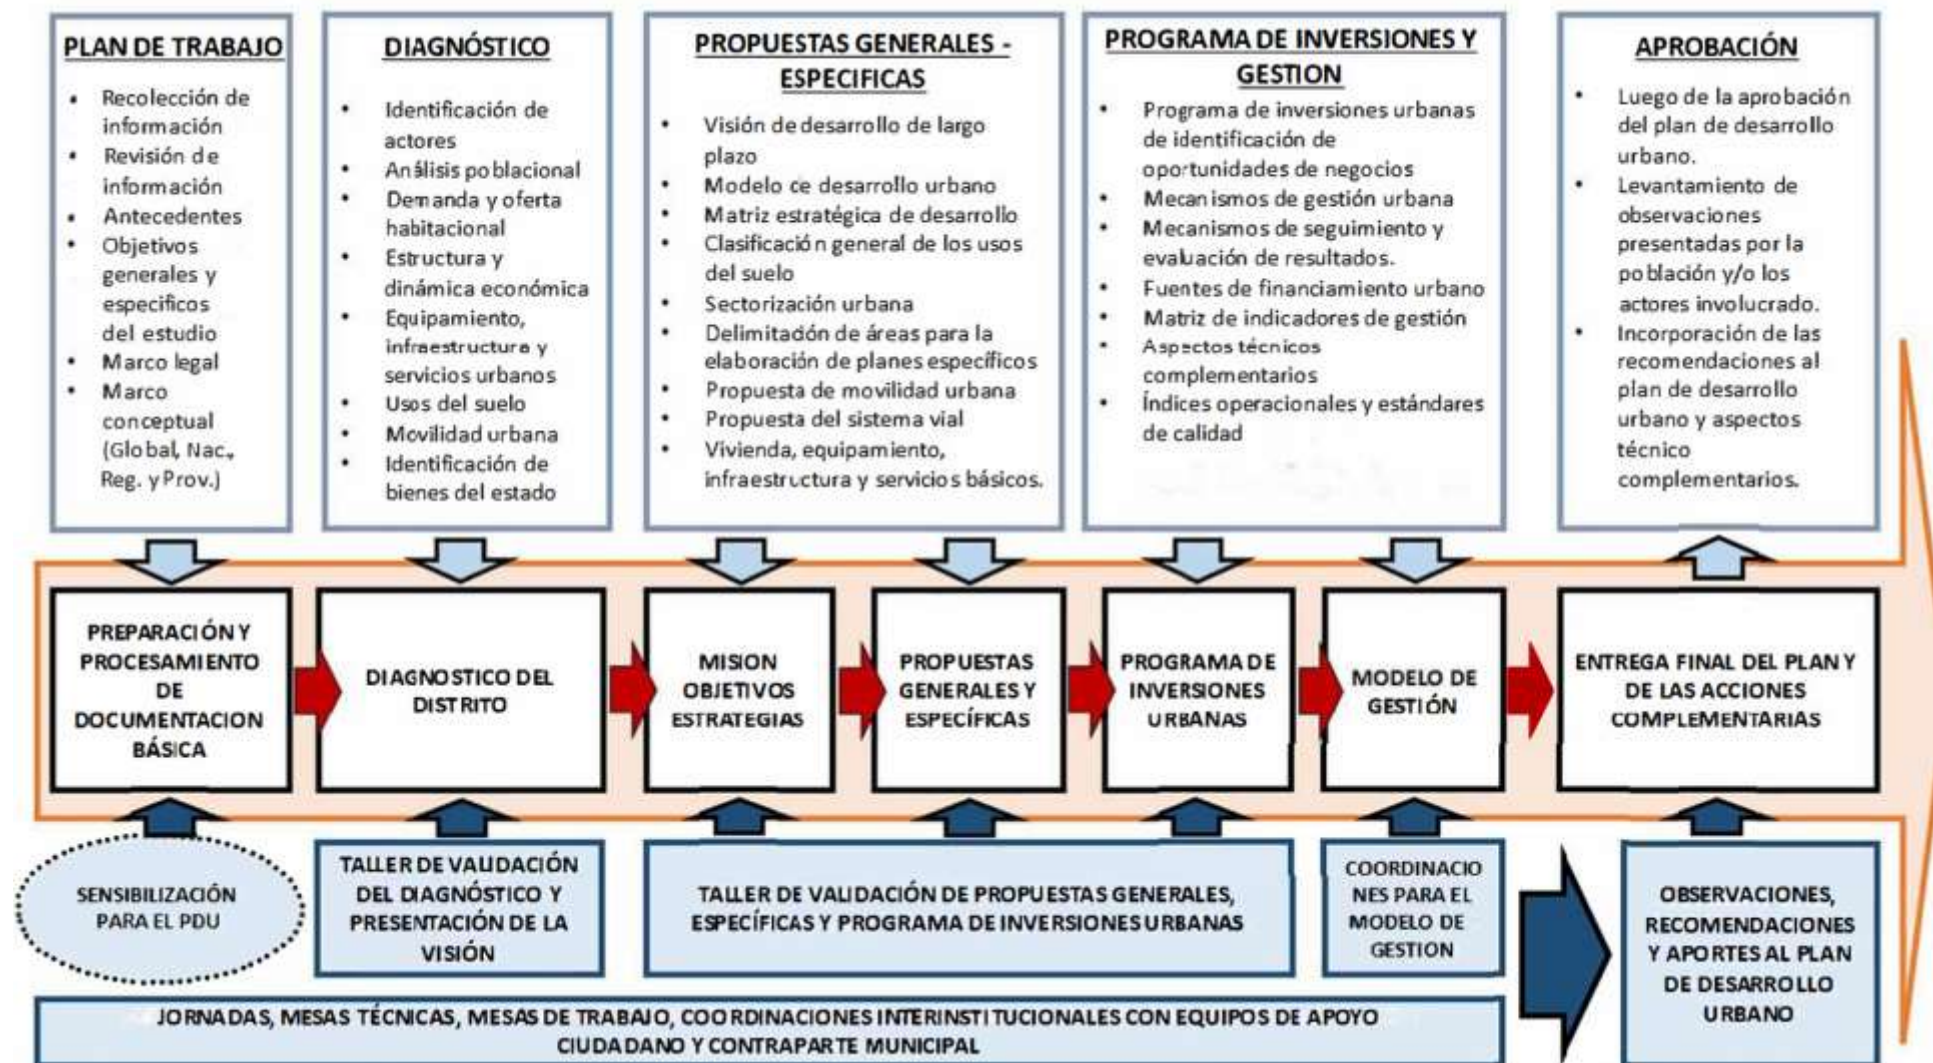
PLAN DE TRABAJO
- Recolección de información
- Revisión de información
- Antecedentes
- Objetivos generales y especificos del estudio
- Marco legal
- Marco conceptual (Global, Nac., Reg. y Prov.)

DIAGNÓSTICO
- Identificación de actores
- Análisis poblacional
- Demanda y oferta habitacional
- Estructura y dinámica económica
- Equipamiento, infraestructura y servicios urbanos
- Usos del suelo
- Movilidad urbana
- Identificación de bienes del estado

PROPUESTAS GENERALES - ESPECIFICAS
- Visión de desarrollo de largo plazo
- Modelo ce desarrollo urbano
- Matriz estratégica de desarrollo
- Clasificación general de los usos del suelo
- Sectorización urbana
- Delimitadón de áreas para la elaboración de planes específicos
- Propuesta de movilidad urbana
- Propuesta del sistema vial
- Vivienda, equipamiento, infraestructura y servicios básicos.

PROGRAMA DE INVERSIONES Y GESTION
- Programa de inversiones urbanas de identificación de oportunidades de negocios
- Mecanismos de gestión urbana
- Mecanismos de seguimiento y evaluación de resultados.
- Fuentes de financiamiento urbano
- Matriz de indicadores de gestión
- Aspectos técnicos complementarios
- Índices operacionales y estándares de calidad

APROBACIÓN
- Luego de la aprobación del plan de desarrollo urbano.
- Levantamiento de observaciones presentadas por la población y/o los actores involucrado.
- Incorporación de las recomendaciones al plan de desarrollo urbano y aspectos técnico complementarios.

PREPARACIÓN Y PROCESAMIENTO DE DOCUMENTACION BÁSICA

DIAGNOSTICO DEL DISTRITO

MISION OBJETIVOS ESTRATEGIAS

PROPUESTAS GENERALES Y ESPECÍFICAS

PROGRAMA DE INVERSIONES URBANAS

MODELO DE GESTIÓN

ENTREGA FINAL DEL PLAN Y DE LAS ACCIONES COMPLEMENTARIAS

SENSIBILIZACIÓN PARA EL PDU

TALLER DE VALIDACIÓN DEL DIAGNÓSTICO Y PRESENTACIÓN DE LA VISIÓN

TALLER DE VALIDACIÓN DE PROPUESTAS GENERALES, ESPECÍFICAS Y PROGRAMA DE INVERSIONES URBANAS

COORDINACIONES PARA EL MODELO DE GESTION

OBSERVACIONES, RECOMENDACIONES Y APORTES AL PLAN DE DESARROLLO URBANO

JORNADAS, MESAS TÉCNICAS, MESAS DE TRABAJO, COORDINACIONES INTERINSTITUCIONALES CON EQUIPOS DE APOYO CIUDADANO Y CONTRAPARTE MUNICIPAL